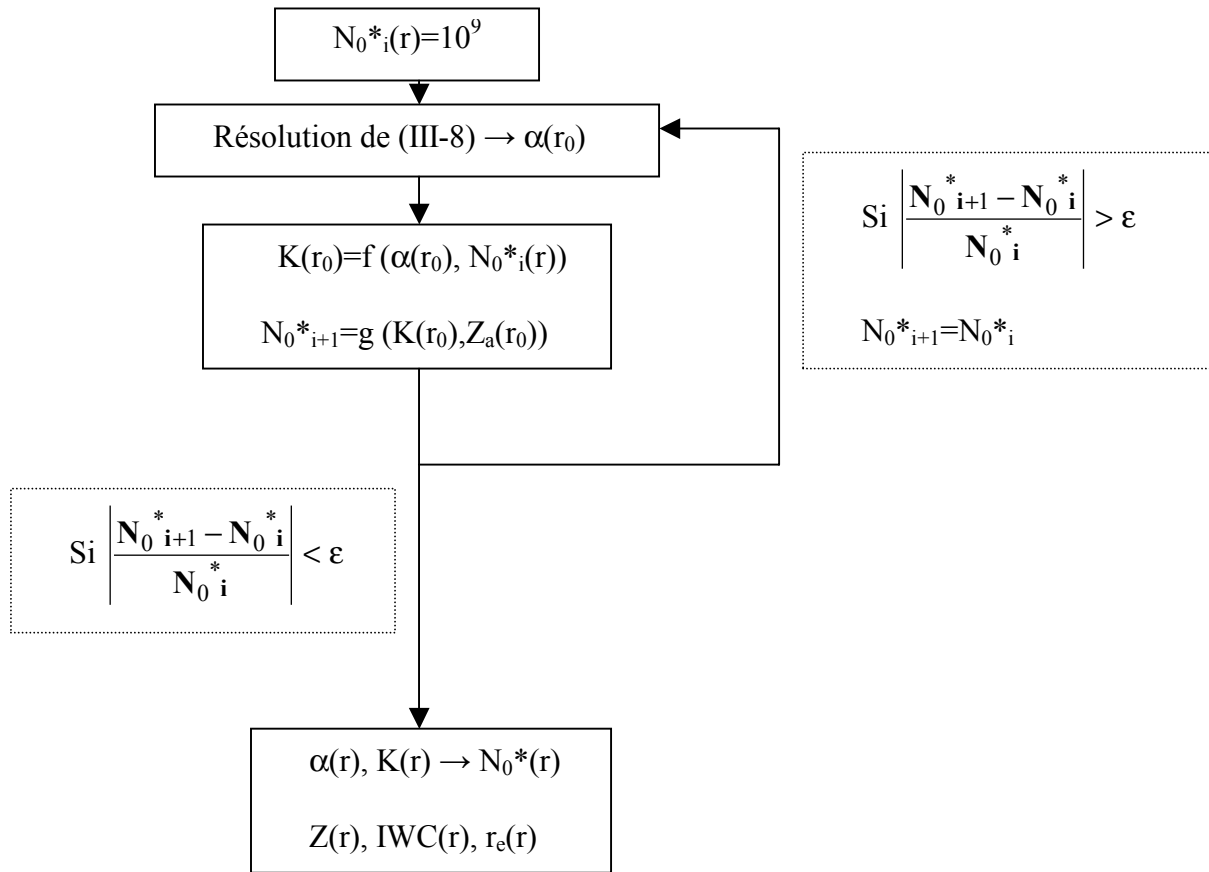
$N_0{*}_i(r)=10^9$

Résolution de (III-8) → $\alpha(r_0)$

$K(r_0)=f\,(\alpha(r_0), N_0{*}_i(r))$

$N_0{*}_{i+1}=g\,(K(r_0),Z_a(r_0))$

Si $\left|\frac{N_0{}^*{}_{i+1} - N_0{}^*{}_i}{N_0{}^*{}_i}\right| > \varepsilon$

$N_0{*}_{i+1}=N_0{*}_i$

Si $\left|\frac{N_0{}^*{}_{i+1} - N_0{}^*{}_i}{N_0{}^*{}_i}\right| < \varepsilon$

$\alpha(r)$, $K(r) \rightarrow N_0{*}(r)$

$Z(r)$, $IWC(r)$, $r_e(r)$